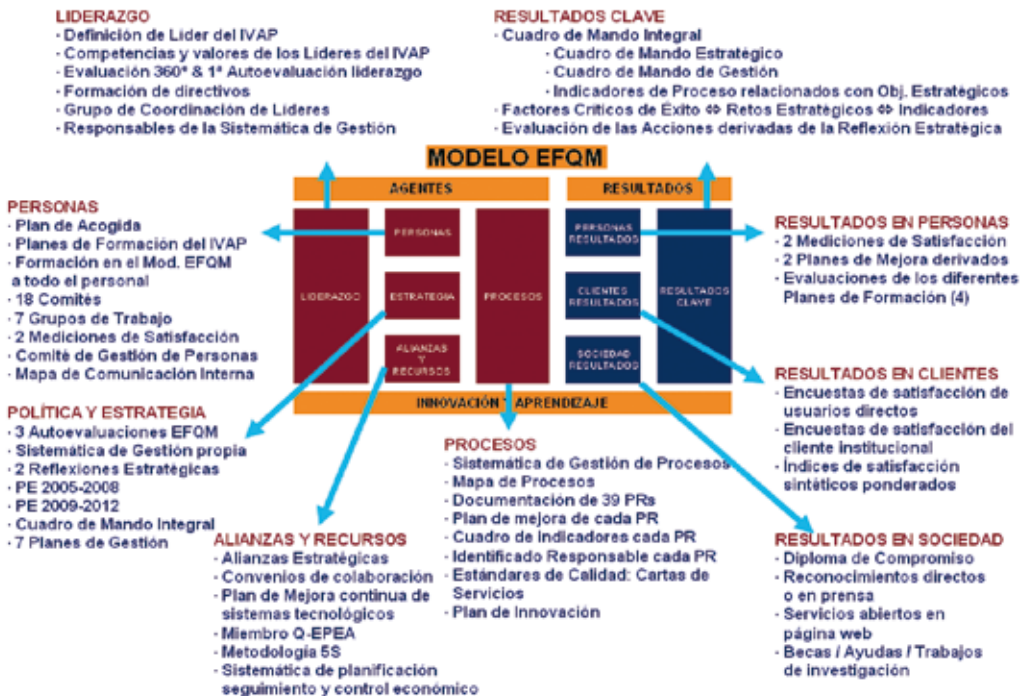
LIDERAZGO
- Definición de Líder del IVAP
- Competencias y valores de los Líderes del IVAP
- Evaluación 360º & 1ª Autoevaluación liderazgo
- Formación de directivos
- Grupo de Coordinación de Líderes
- Responsables de la Sistemática de Gestión

RESULTADOS CLAVE
- Cuadro de Mando Integral
- Cuadro de Mando Estratégico
- Cuadro de Mando de Gestión
- Indicadores de Proceso relacionados con Obj. Estratégicos
- Factores Críticos de Éxito ⇔ Retos Estratégicos ⇔ Indicadores
- Evaluación de las Acciones derivadas de la Reflexión Estratégica

MODELO EFQM

AGENTES

RESULTADOS

LIDERAZGO

PERSONAS

ESTRATEGIA

ALIANZAS Y RECURSOS

PROCESOS

PERSONAS RESULTADOS

CLIENTES RESULTADOS

SOCIEDAD RESULTADOS

RESULTADOS CLAVE

INNOVACIÓN Y APRENDIZAJE

PERSONAS
- Plan de Acogida
- Planes de Formación del IVAP
- Formación en el Mod. EFQM a todo el personal
- 18 Comités
- 7 Grupos de Trabajo
- 2 Mediciones de Satisfacción
- Comité de Gestión de Personas
- Mapa de Comunicación Interna

POLÍTICA Y ESTRATEGIA
- 3 Autoevaluaciones EFQM
- Sistemática de Gestión propia
- 2 Reflexiones Estratégicas
- PE 2005-2008
- PE 2009-2012
- Cuadro de Mando Integral
- 7 Planes de Gestión

ALIANZAS Y RECURSOS
- Alianzas Estratégicas
- Convenios de colaboración
- Plan de Mejora continua de sistemas tecnológicos
- Miembro Q-EPEA
- Metodología 5S
- Sistemática de planificación seguimiento y control económico

PROCESOS
- Sistemática de Gestión de Procesos
- Mapa de Procesos
- Documentación de 39 PRs
- Plan de mejora de cada PR
- Cuadro de indicadores cada PR
- Identificado Responsable cada PR
- Estándares de Calidad: Cartas de Servicios
- Plan de Innovación

RESULTADOS EN PERSONAS
- 2 Mediciones de Satisfacción
- 2 Planes de Mejora derivados
- Evaluaciones de los diferentes Planes de Formación (4)

RESULTADOS EN CLIENTES
- Encuestas de satisfacción de usuarios directos
- Encuestas de satisfacción del cliente institucional
- Índices de satisfacción sintéticos ponderados

RESULTADOS EN SOCIEDAD
- Diploma de Compromiso
- Reconocimientos directos o en prensa
- Servicios abiertos en página web
- Becas / Ayudas / Trabajos de investigación